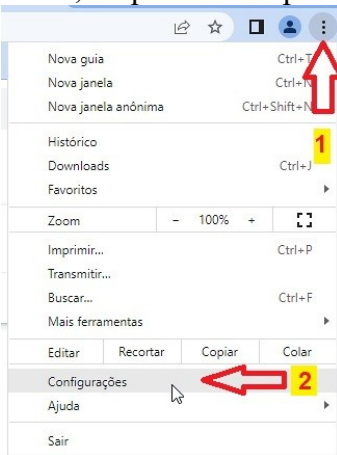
Nova guia Ctrl+T
Nova janela Ctrl+N
Nova janela anônima Ctrl+Shift+N

Histórico
Downloads Ctrl+J
Favoritos

Zoom – 100% +

Imprimir... Ctrl+P
Transmitir...
Buscar... Ctrl+F
Mais ferramentas

| Editar | Recortar | Copiar | Colar |
|---|---|---|---|

Configurações
Ajuda

Sair

1

2